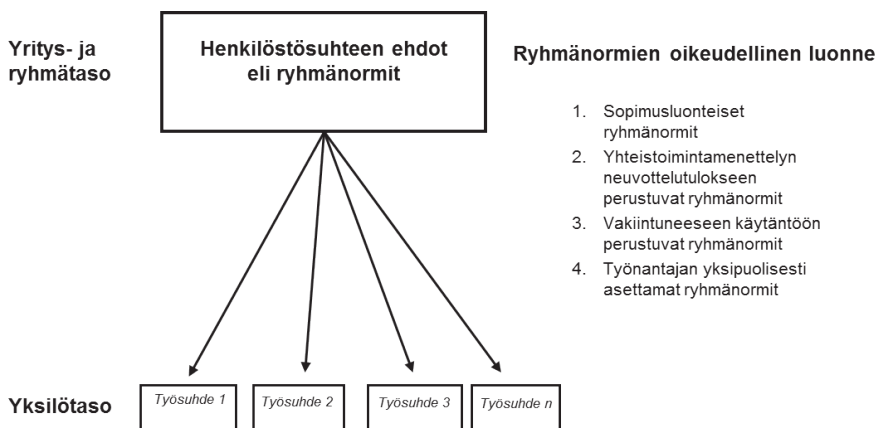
Yritys- ja ryhmätaso

Henkilöstösuhteen ehdot eli ryhmänormit

Ryhmänormien oikeudellinen luonne

1. Sopimusluonteiset ryhmänormit
2. Yhteistoimintamenettelyn neuvottelutulokseen perustuvat ryhmänormit
3. Vakiintuneeseen käytäntöön perustuvat ryhmänormit
4. Työnantajan yksipuolisesti asettamat ryhmänormit

Yksilötaso

Työsuhde 1

Työsuhde 2

Työsuhde 3

Työsuhde n